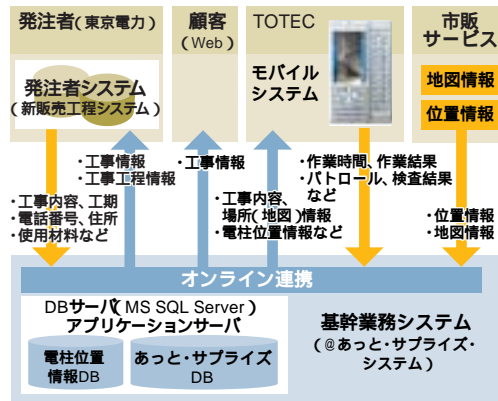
発注者(東京電力)

顧客
(Web)

TOTEC

市販
サービス

発注者システム
(新販売工程システム)

モバイル
システム

地図情報

位置情報

・工事情報
・工事工程情報

・工事情報

・作業時間、作業結果
・パトロール、検査結果など

・工事内容、工期
・電話番号、住所
・使用材料など

・工事内容、
場所(地図)情報
・電柱位置情報など

・位置情報
・地図情報

オンライン連携

DBサーバ(MS SQL Server)
アプリケーションサーバ

電柱位置
情報DB

あっと・サプライズ
DB

基幹業務システム
(@あっと・サプライズ・システム)